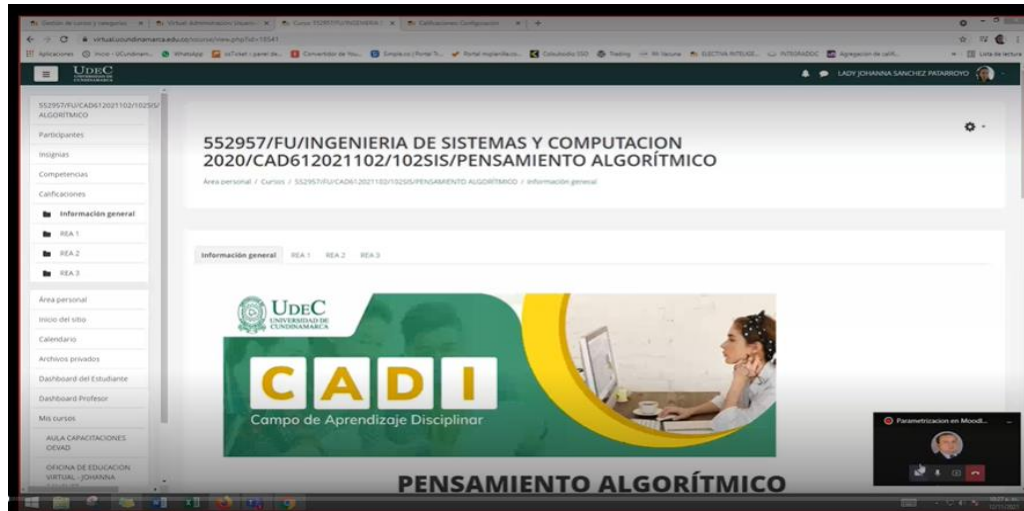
UDEC

LADY JOHANNA SANCHEZ PATARROYO

552957/FU/CAD612021102/102SIS/ALGORITMICO

Participantes

Insignias

Competencias

Calificaciones

Información general

REA 1

REA 2

REA 3

Área personal

Inicio del sitio

Calendario

Archivos privados

Dashboard del Estudiante

Dashboard Profesor

Mis cursos

AULA CAPACITACIONES OEVAD

OFICINA DE EDUCACION VIRTUAL - JOHANNA

552957/FU/INGENIERIA DE SISTEMAS Y COMPUTACION 2020/CAD612021102/102SIS/PENSAMIENTO ALGORÍTMICO

Área personal / Cursos / 552957/FU/CAD612021102/102SIS/PENSAMIENTO ALGORÍTMICO / Información general

Información general REA 1 REA 2 REA 3

UDEC UNIVERSIDAD DE CUNDINAMARCA

C A D I

Campo de Aprendizaje Disciplinar

PENSAMIENTO ALGORÍTMICO

Parametrizacion en Moodl...